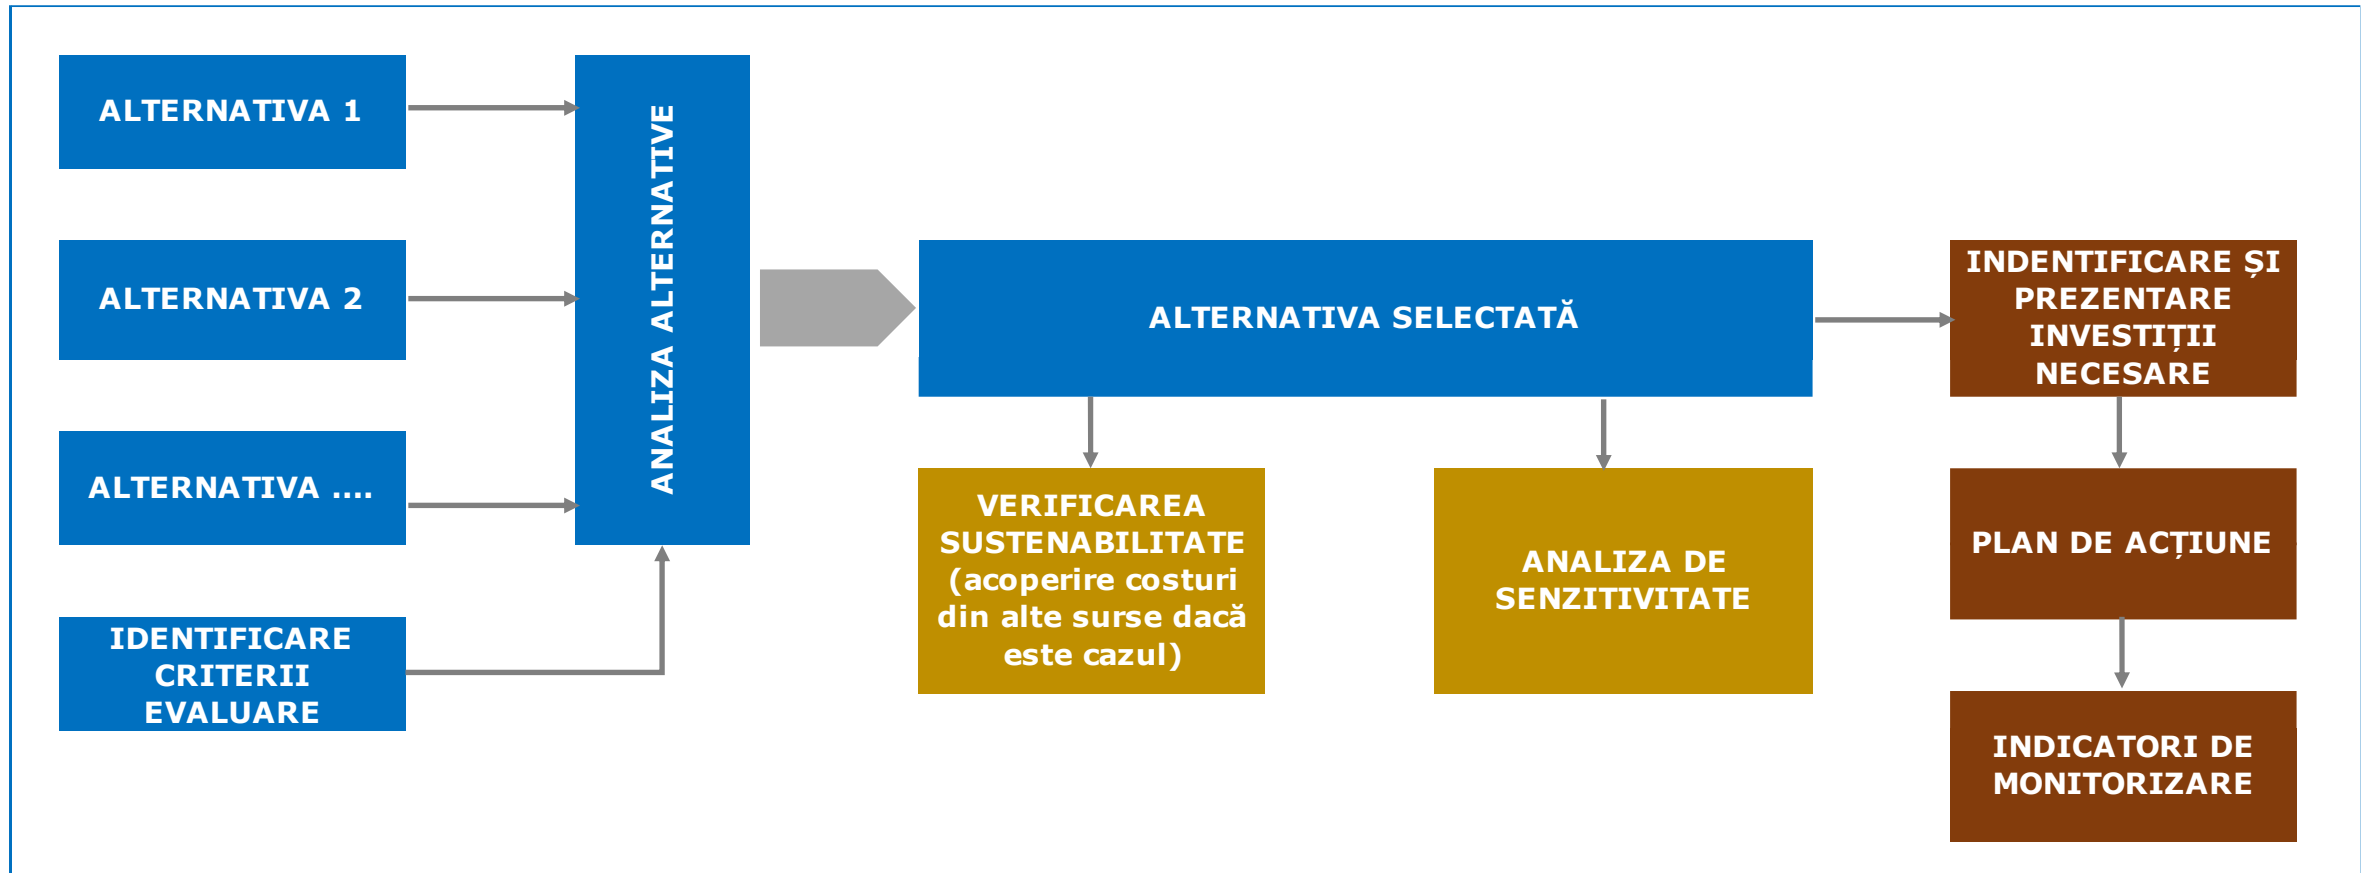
ALTERNATIVA 1

ALTERNATIVA 2

ALTERNATIVA ....

IDENTIFICARE CRITERII EVALUARE

ANALIZA ALTERNATIVE

ALTERNATIVA SELECTATĂ

VERIFICAREA SUSTENABILITATE (acoperire costuri din alte surse dacă este cazul)

ANALIZA DE SENZITIVITATE

INDENTIFICARE ȘI PREZENTARE INVESTIȚII NECESARE

PLAN DE ACȚIUNE

INDICATORI DE MONITORIZARE